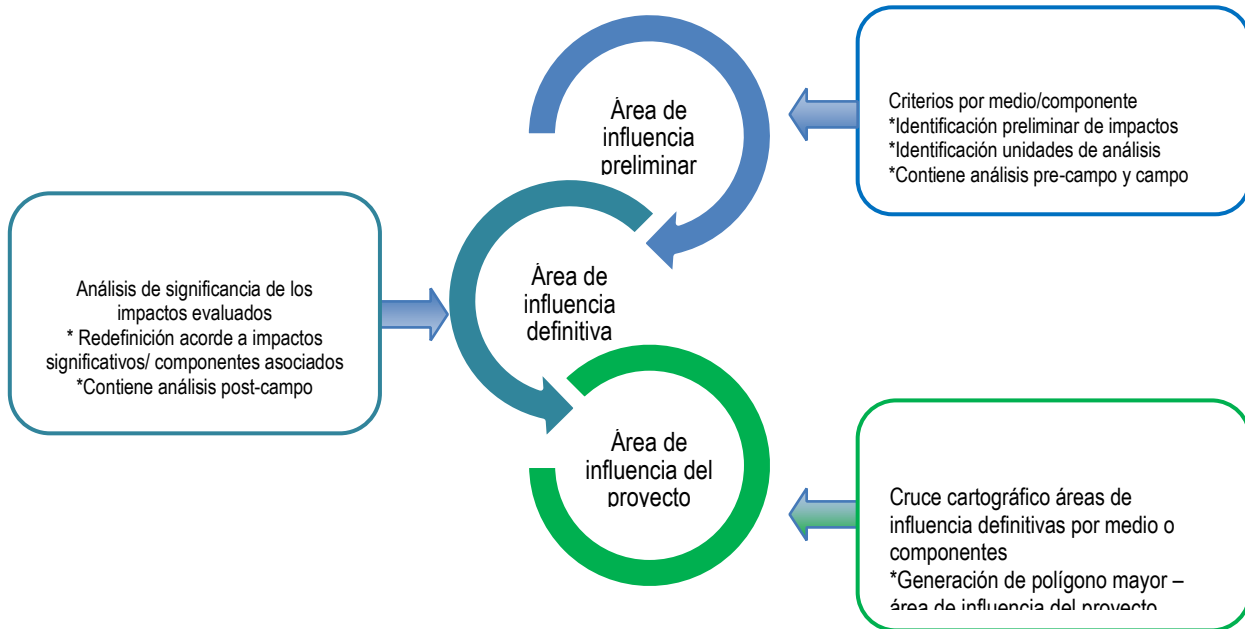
Área de influencia preliminar

Criterios por medio/componente
*Identificación preliminar de impactos
*Identificación unidades de análisis
*Contiene análisis pre-campo y campo

Análisis de significancia de los impactos evaluados
* Redefinición acorde a impactos significativos/ componentes asociados
*Contiene análisis post-campo

Área de influencia definitiva

Área de influencia del proyecto

Cruce cartográfico áreas de influencia definitivas por medio o componentes
*Generación de polígono mayor – área de influencia del proyecto